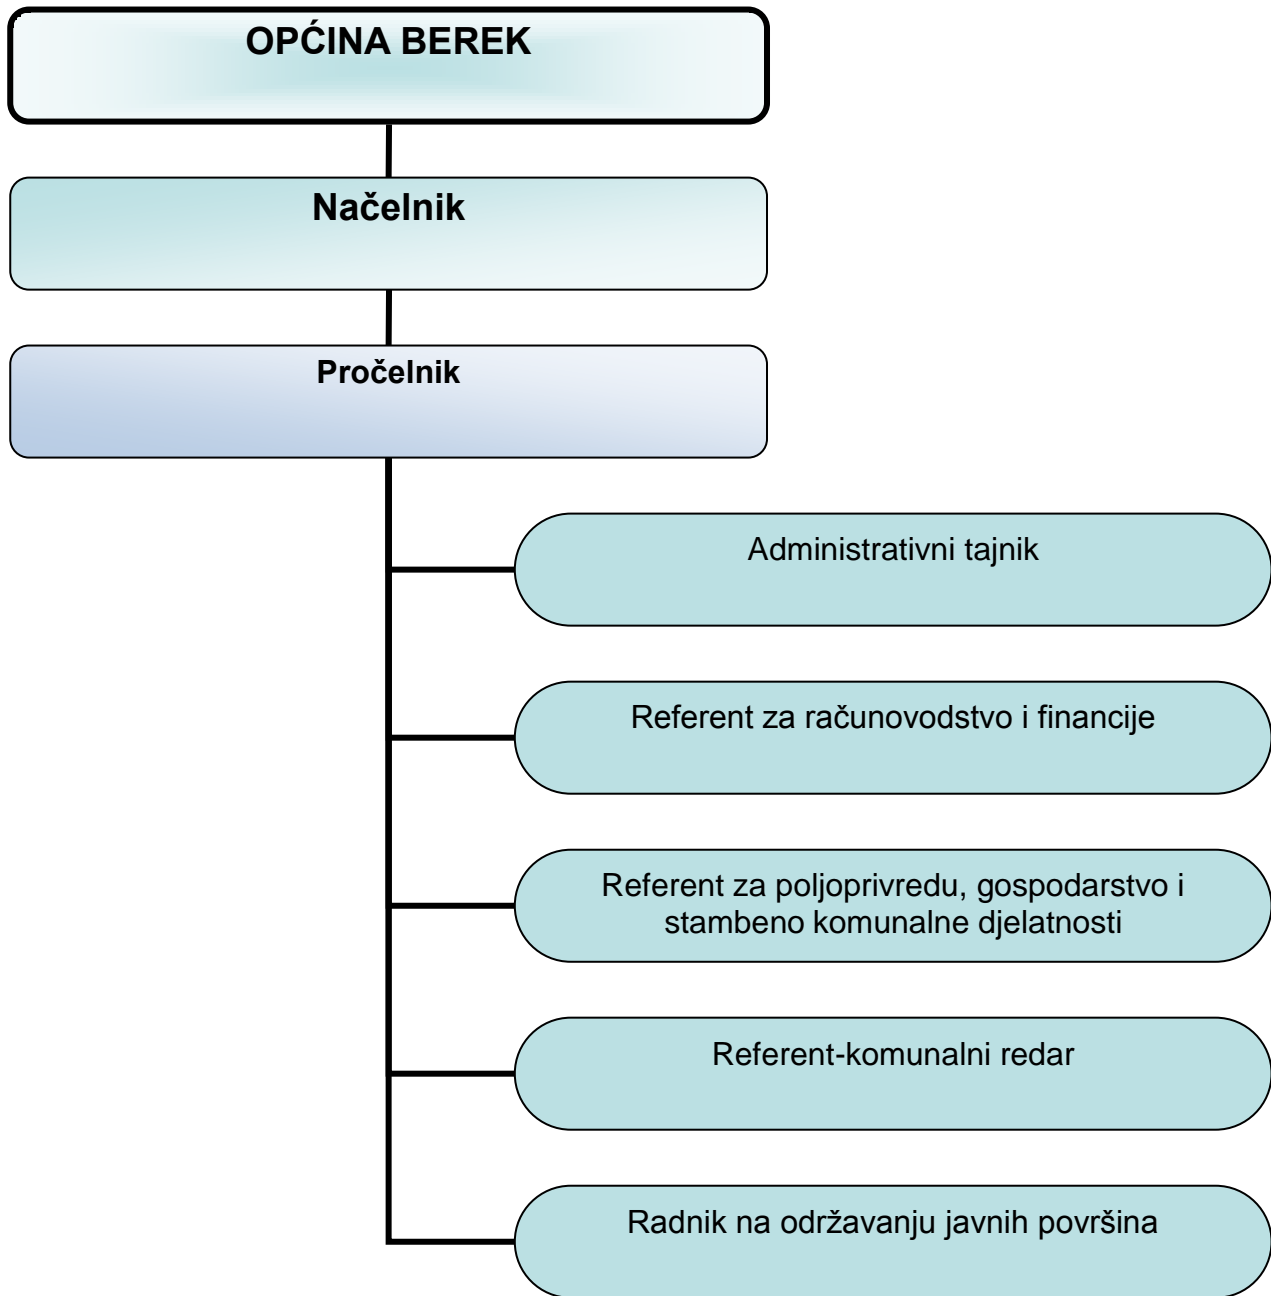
OPĆINA BEREK

Načelnik

Pročelnik

Administrativni tajnik

Referent za računovodstvo i financije

Referent za poljoprivredu, gospodarstvo i stambeno komunalne djelatnosti

Referent-komunalni redar

Radnik na održavanju javnih površina